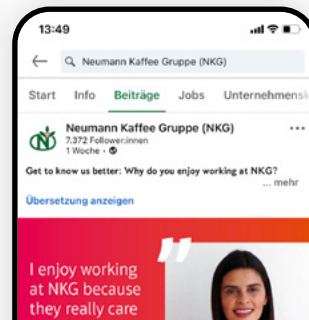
13:49

Neumann Kaffee Gruppe (NKG)

Start Info Beiträge Jobs Unternehmens

Neumann Kaffee Gruppe (NKG)
7.372 Follower:innen
1 Woche •

Get to know us better: Why do you enjoy working at NKG? ... mehr

Übersetzung anzeigen

"

I enjoy working at NKG because they really care